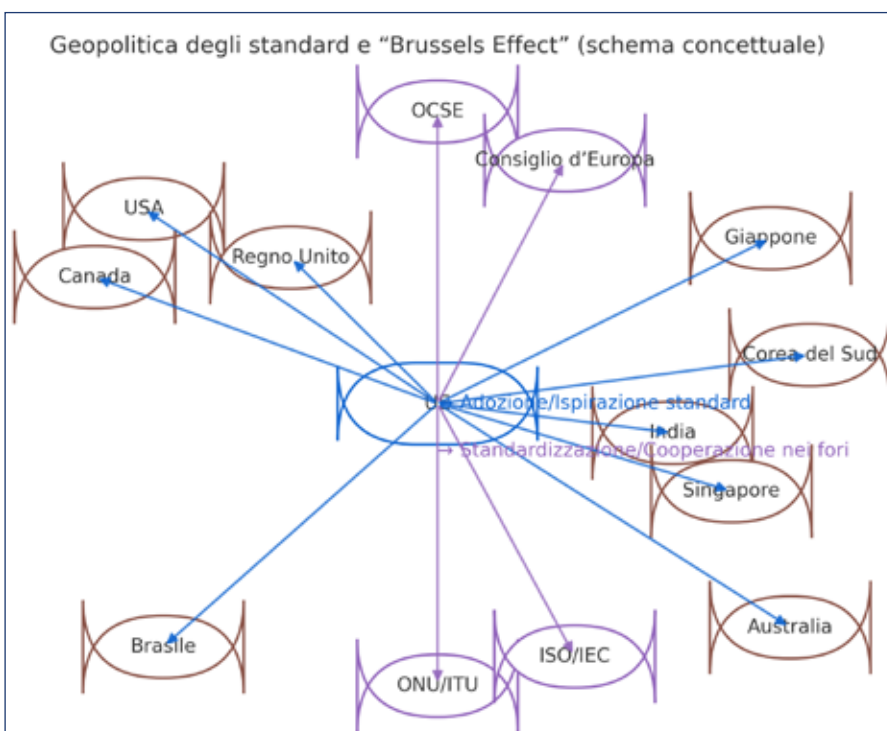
Geopolitica degli standard e “Brussels Effect” (schema concettuale)

OCSE

Consiglio d’Europa

USA

Giappone

Regno Unito

Canada

Corea del Sud

UE Adozione/Ispirazione standard

India

→ Standardizzazione/Cooperazione nei fori

Singapore

Australia

Brasile

ISO/IEC

ONU/ITU